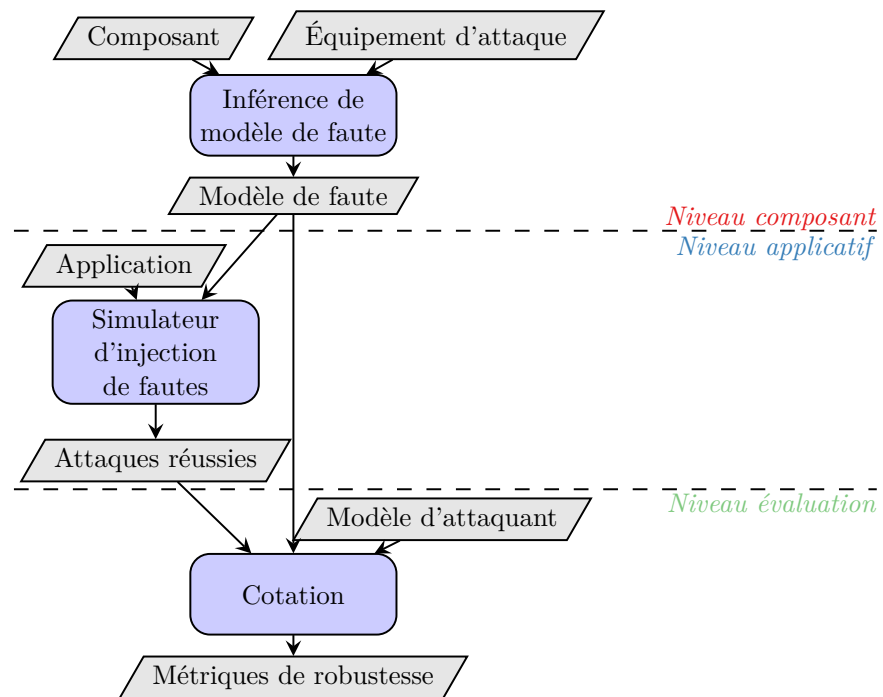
Composant

Équipement d'attaque

Inférence de modèle de faute

Modèle de faute

Niveau composant

Niveau applicatif

Application

Simulateur d'injection de fautes

Attaques réussies

Niveau évaluation

Modèle d'attaquant

Cotation

Métriques de robustesse